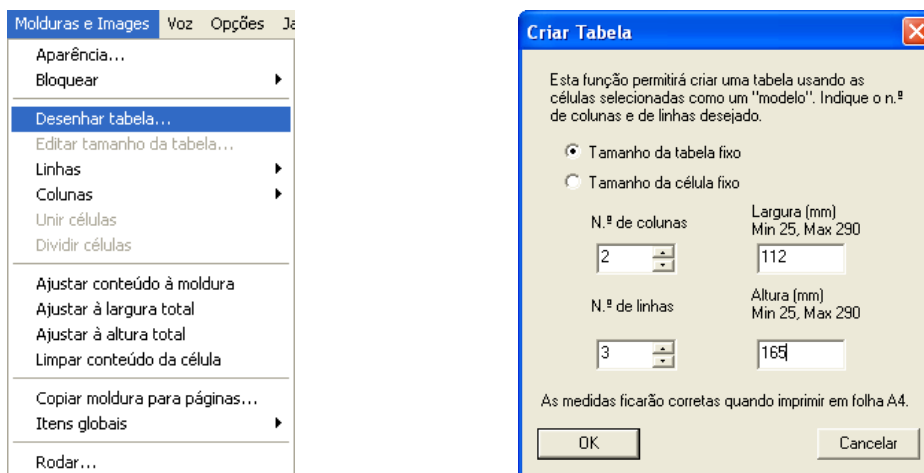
Molduras e Images Voz Opções Ja

Aparência...
Bloquear
Desenhar tabela...
Editar tamanho da tabela...
Linhas
Colunas
Unir células
Dividir células
Ajustar conteúdo à moldura
Ajustar à largura total
Ajustar à altura total
Limpar conteúdo da célula
Copiar moldura para páginas...
Itens globais
Rodar...

Criar Tabela

Esta função permitirá criar uma tabela usando as células selecionadas como um "modelo". Indique o n.º de colunas e de linhas desejado.

Tamanho da tabela fixo

Tamanho da célula fixo

N.º de colunas

2

Largura (mm)
Min 25, Max 290

112

N.º de linhas

3

Altura (mm)
Min 25, Max 290

165

As medidas ficarão corretas quando imprimir em folha A4.

OK

Cancelar